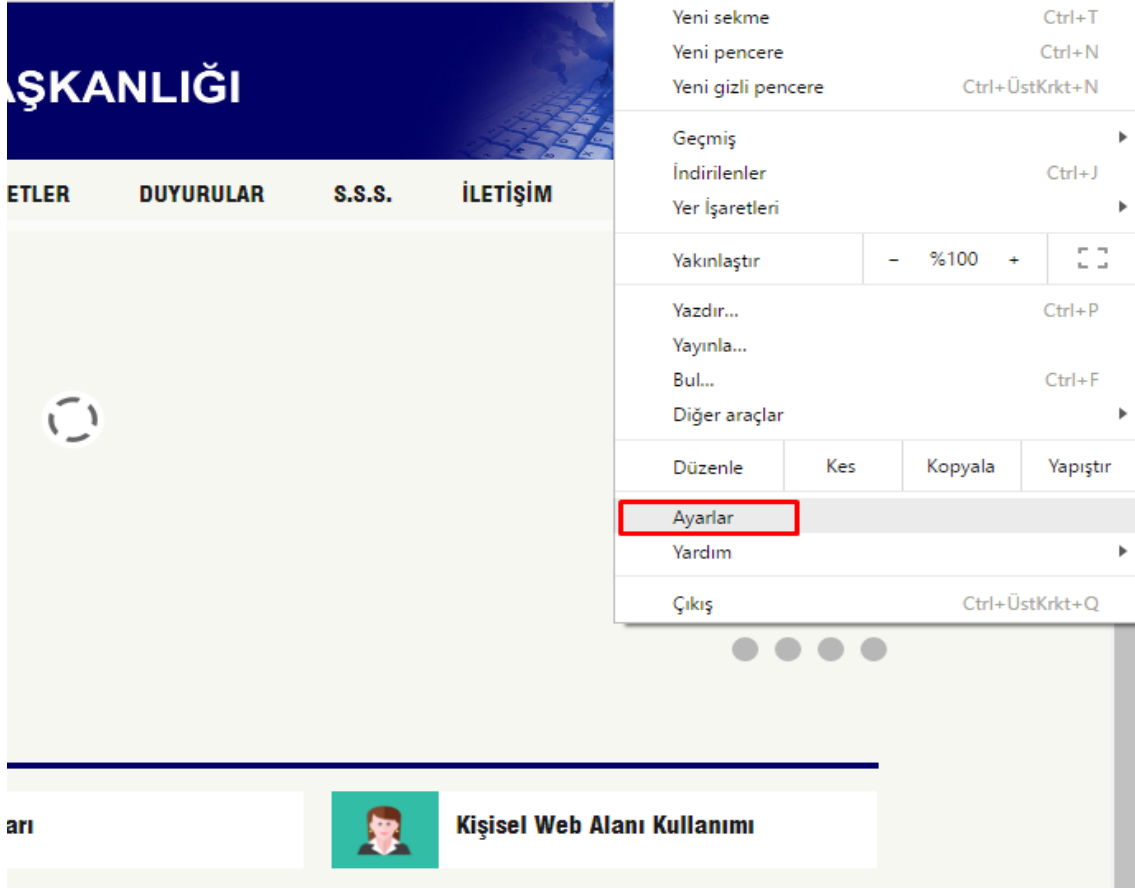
AŞKANLIĞI

ETLER DUYURULAR S.S.S. İLETİŞİM

Yeni sekme Ctrl+T
Yeni pencere Ctrl+N
Yeni gizli pencere Ctrl+ÜstKrkt+N

Geçmiş
İndirilenler Ctrl+J
Yer İşaretleri

Yakınlaştır – %100 +

Yazdır... Ctrl+P
Yayınla...
Bul... Ctrl+F
Diğer araçlar

Düzenle Kes Kopyala Yapıştır

Ayarlar
Yardım

Çıkış Ctrl+ÜstKrkt+Q

arı

Kişisel Web Alanı Kullanımı